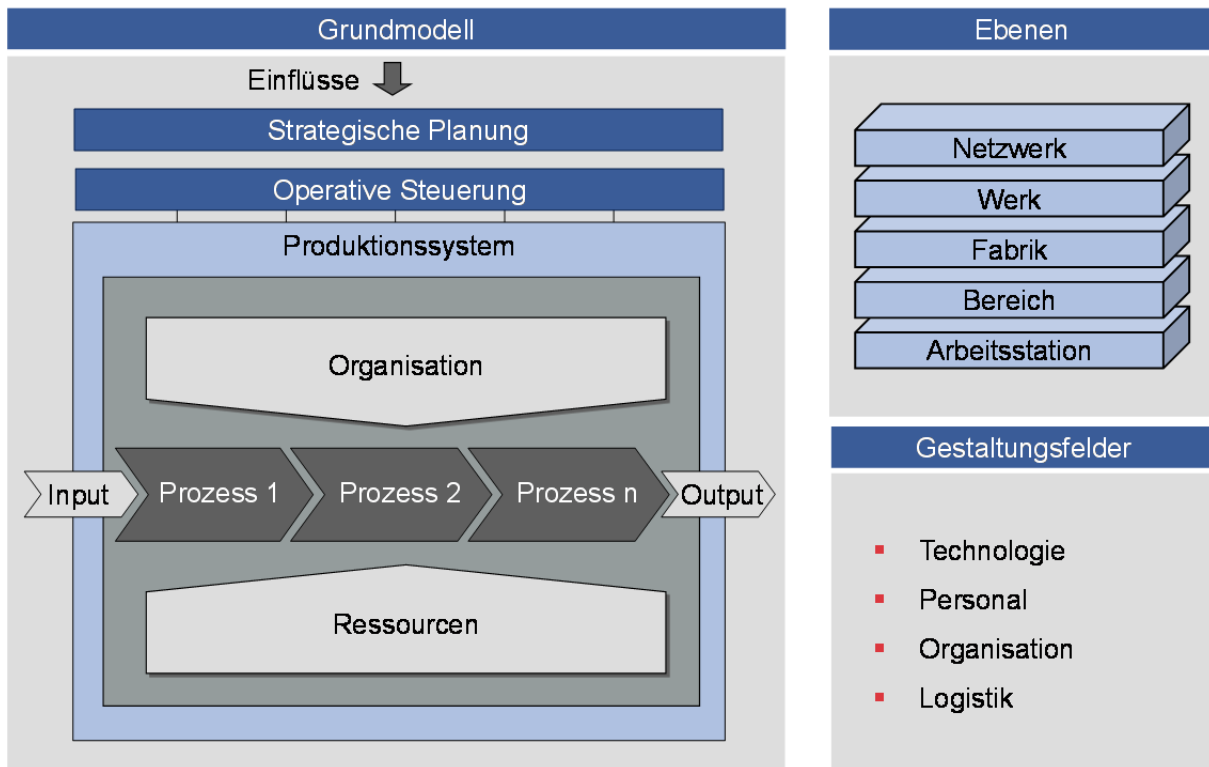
Grundmodell

Einflüsse

Strategische Planung

Operative Steuerung

Produktionssystem

Organisation

Input

Prozess 1

Prozess 2

Prozess n

Output

Ressourcen

Ebenen

Netzwerk

Werk

Fabrik

Bereich

Arbeitsstation

Gestaltungsfelder

- Technologie
- Personal
- Organisation
- Logistik